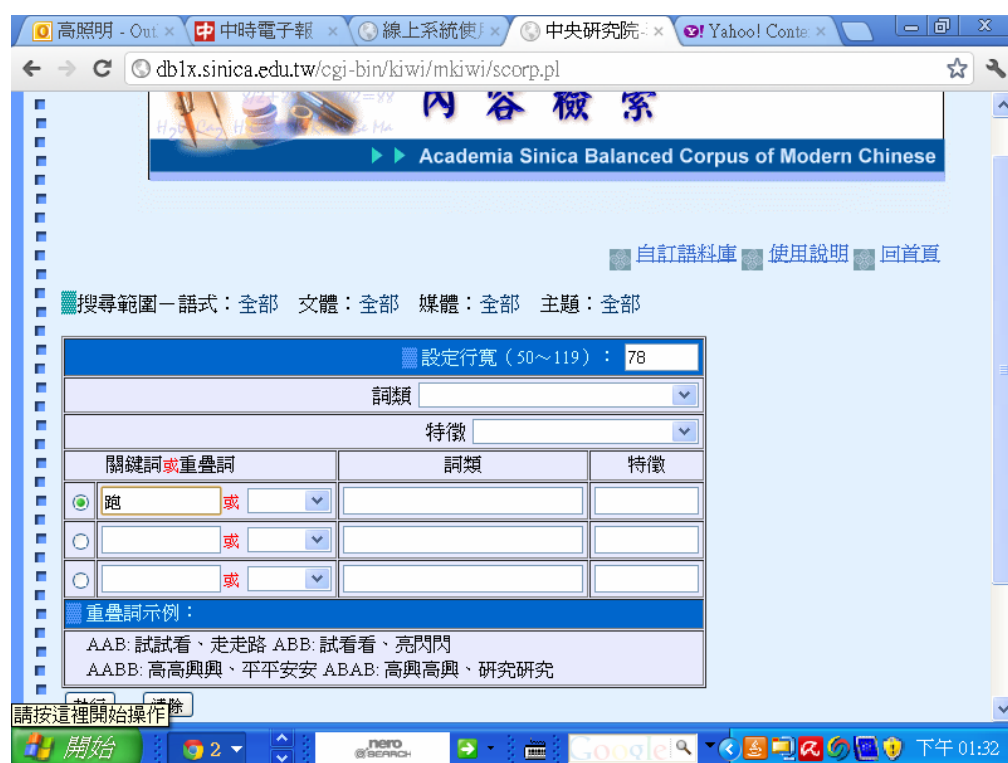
高照明 - Out ×
中時電子報 ×
線上系統使 ×
中央研究院 ×
Yahoo! Conte ×

db1x.sinica.edu.tw/cgi-bin/kiwi/mkiwi/scorp.pl

內容檢索

Academia Sinica Balanced Corpus of Modern Chinese

自訂語料庫 使用說明 回首頁

搜尋範圍－語式：全部 文體：全部 媒體：全部 主題：全部

設定行寬（50～119）： 78

詞類

特徵

| 關鍵詞或重疊詞 | 詞類 | 特徵 |
|---|---|---|
| 跑 或 | | |
| 或 | | |
| 或 | | |

重疊詞示例：

AAB: 試試看、走走路 ABB: 試看看、亮閃閃
AABB: 高高興興、平平安安 ABAB: 高興高興、研究研究

執行 清除

請按這裡開始操作

開始

2

nero SEARCH

Google

下午 01:32